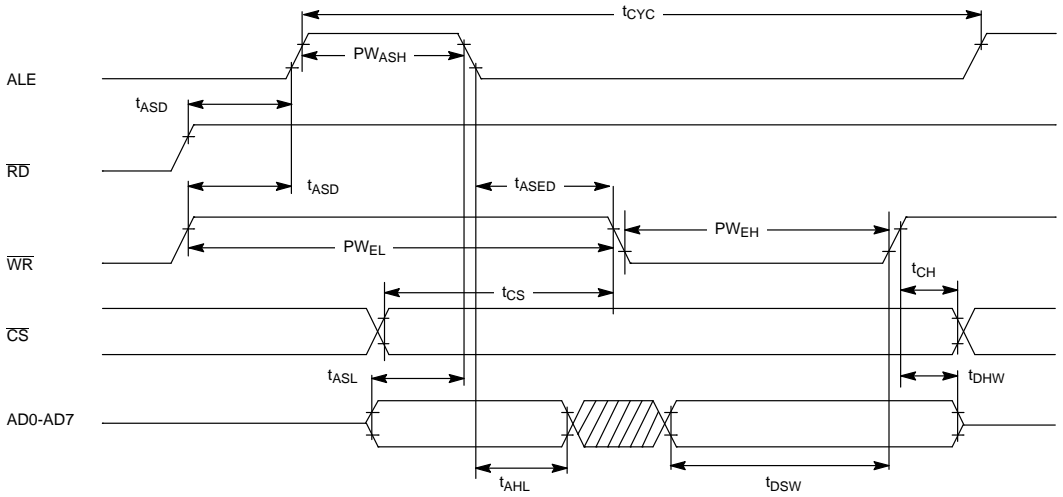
$t_{CYC}$

$PW_{ASH}$

ALE

$t_{ASD}$

$\overline{RD}$

$t_{ASD}$

$t_{ASED}$

$PW_{EH}$

$PW_{EL}$

$\overline{WR}$

$t_{CH}$

$t_{CS}$

$\overline{CS}$

$t_{ASL}$

$t_{DHW}$

AD0-AD7

$t_{AHL}$

$t_{DSW}$